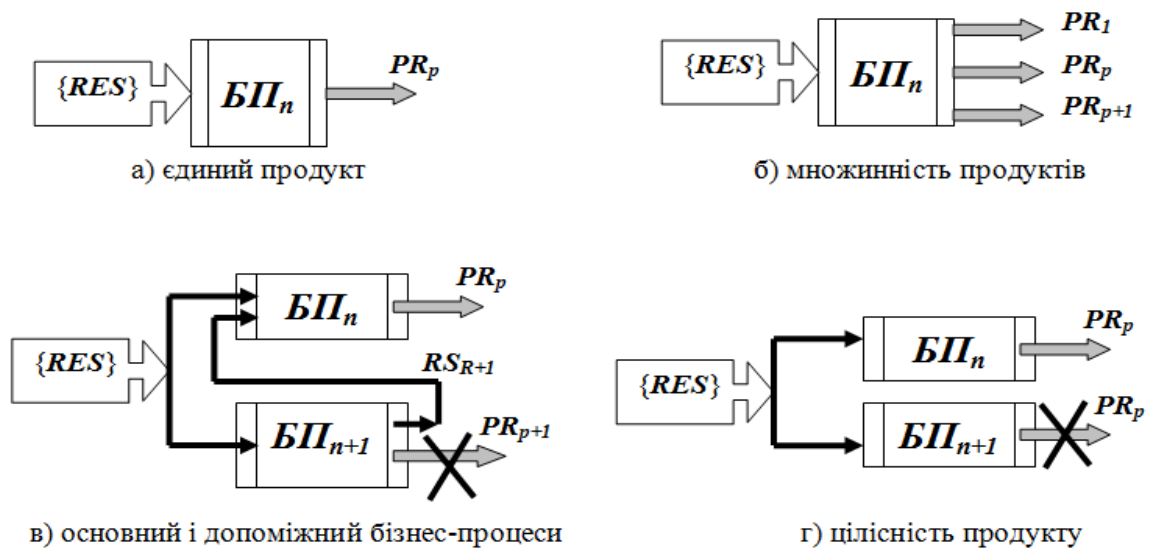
$\{RES\}$

$БП_n$

$PR_p$

а) єдиний продукт

$\{RES\}$

$БП_n$

$PR_1$

$PR_p$

$PR_{p+1}$

б) множинність продуктів

$\{RES\}$

$БП_n$

$PR_p$

$RS_{R+1}$

$БП_{n+1}$

$PR_{p+1}$

в) основний і допоміжний бізнес-процеси

$\{RES\}$

$БП_n$

$PR_p$

$БП_{n+1}$

$PR_p$

г) цілісність продукту